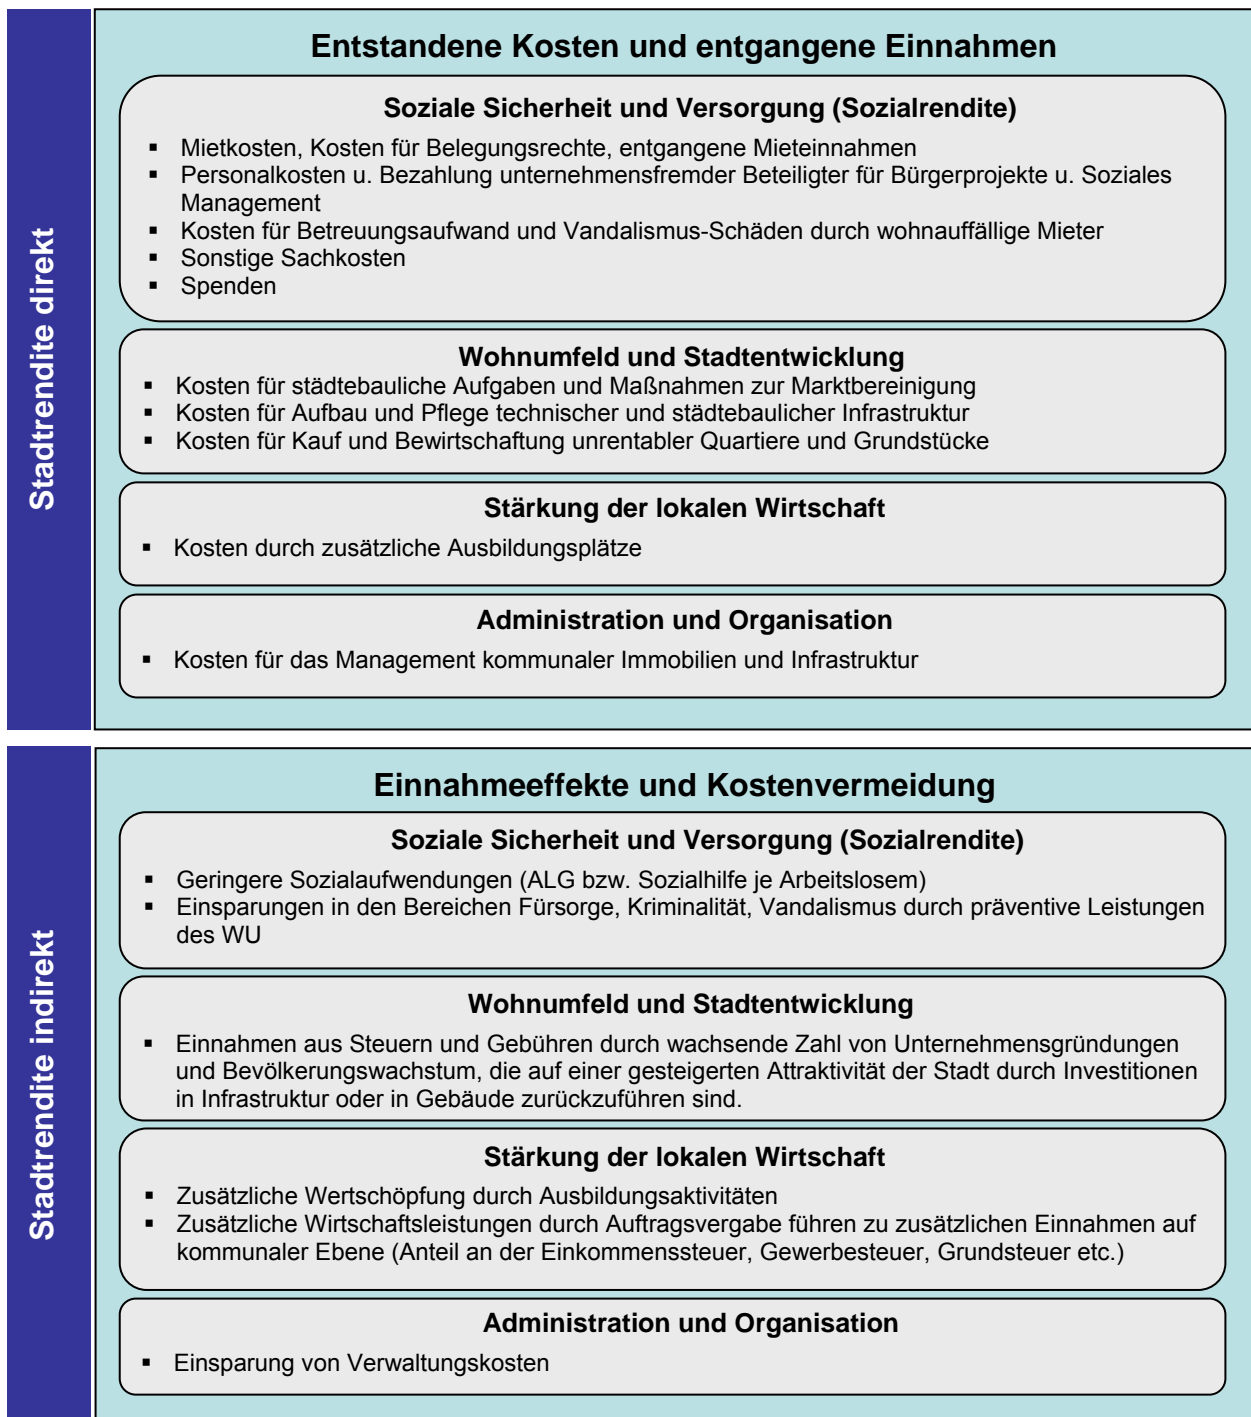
Stadtrendite direkt

Entstandene Kosten und entgangene Einnahmen

Soziale Sicherheit und Versorgung (Sozialrendite)

- Mietkosten, Kosten für Belegungsrechte, entgangene Mieteinnahmen
- Personalkosten u. Bezahlung unternehmensfremder Beteiligter für Bürgerprojekte u. Soziales Management
- Kosten für Betreuungsaufwand und Vandalismus-Schäden durch wohnauffällige Mieter
- Sonstige Sachkosten
- Spenden

Wohnumfeld und Stadtentwicklung

- Kosten für städtebauliche Aufgaben und Maßnahmen zur Marktbereinigung
- Kosten für Aufbau und Pflege technischer und städtebaulicher Infrastruktur
- Kosten für Kauf und Bewirtschaftung unrentabler Quartiere und Grundstücke

Stärkung der lokalen Wirtschaft

- Kosten durch zusätzliche Ausbildungsplätze

Administration und Organisation

- Kosten für das Management kommunaler Immobilien und Infrastruktur

Stadtrendite indirekt

Einnahmeeffekte und Kostenvermeidung

Soziale Sicherheit und Versorgung (Sozialrendite)

- Geringere Sozialaufwendungen (ALG bzw. Sozialhilfe je Arbeitslosem)
- Einsparungen in den Bereichen Fürsorge, Kriminalität, Vandalismus durch präventive Leistungen des WU

Wohnumfeld und Stadtentwicklung

- Einnahmen aus Steuern und Gebühren durch wachsende Zahl von Unternehmensgründungen und Bevölkerungswachstum, die auf einer gesteigerten Attraktivität der Stadt durch Investitionen in Infrastruktur oder in Gebäude zurückzuführen sind.

Stärkung der lokalen Wirtschaft

- Zusätzliche Wertschöpfung durch Ausbildungsaktivitäten
- Zusätzliche Wirtschaftsleistungen durch Auftragsvergabe führen zu zusätzlichen Einnahmen auf kommunaler Ebene (Anteil an der Einkommenssteuer, Gewerbesteuer, Grundsteuer etc.)

Administration und Organisation

- Einsparung von Verwaltungskosten